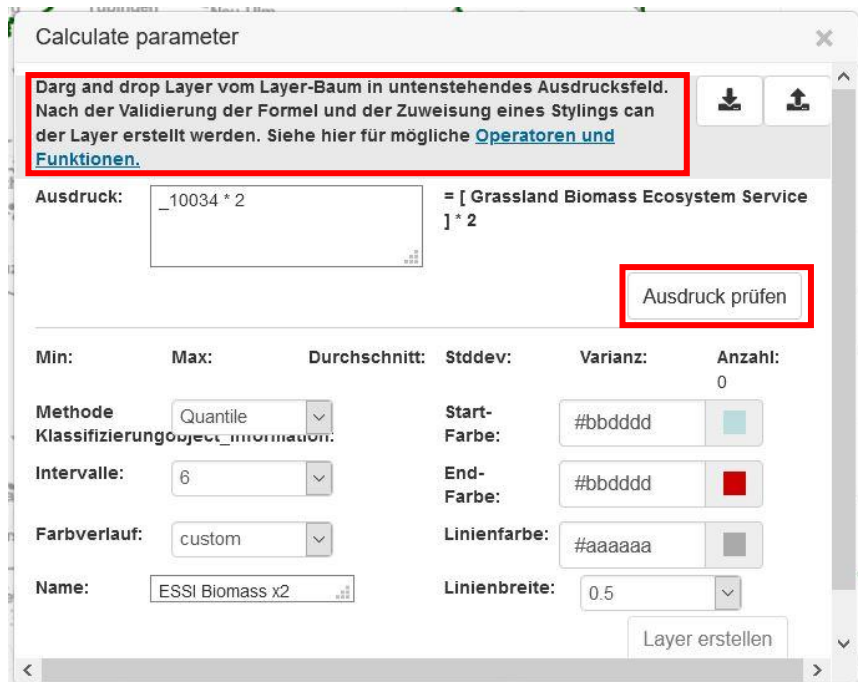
Calculate parameter

Darg and drop Layer vom Layer-Baum in untenstehendes Ausdrucksfeld. Nach der Validierung der Formel und der Zuweisung eines Stylings can der Layer erstellt werden. Siehe hier für mögliche Operatoren und Funktionen.

Ausdruck: _10034 * 2

= [ Grassland Biomass Ecosystem Service ] * 2

Ausdruck prüfen

| Min: | Max: | Durchschnitt: | Stddev: | Varianz: | Anzahl: |
|---|---|---|---|---|---|
| | | | | | 0 |

Methode Klassifizierungobject_information: Quantile

Start-Farbe: #bbdddd

Intervalle: 6

End-Farbe: #bbdddd

Farbverlauf: custom

Linienfarbe: #aaaaaa

Name: ESSI Biomass x2

Linienbreite: 0.5

Layer erstellen